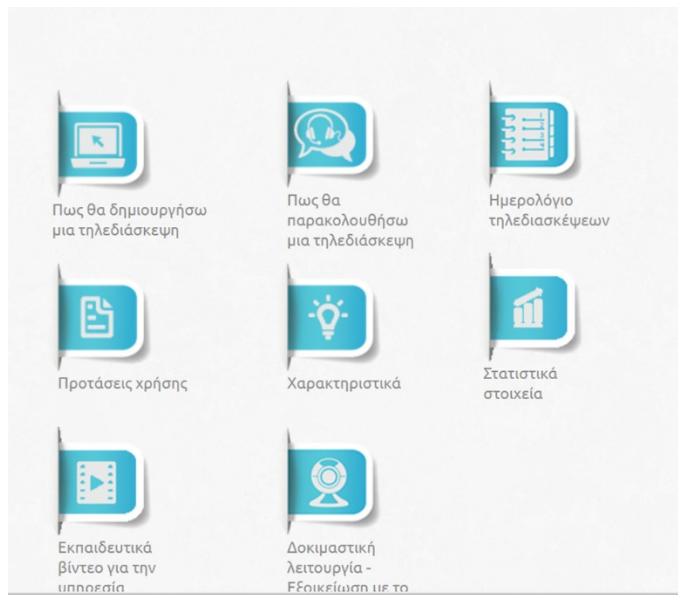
Πως θα δημιουργήσω μια τηλεδιάσκεψη

Πως θα παρακολουθήσω μια τηλεδιάσκεψη

Ημερολόγιο τηλεδιασκέψεων

Προτάσεις χρήσης

Χαρακτηριστικά

Στατιστικά στοιχεία

Εκπαιδευτικά βίντεο για την υπηρεσία

Δοκιμαστική λειτουργία - Εξοικείωση με το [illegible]